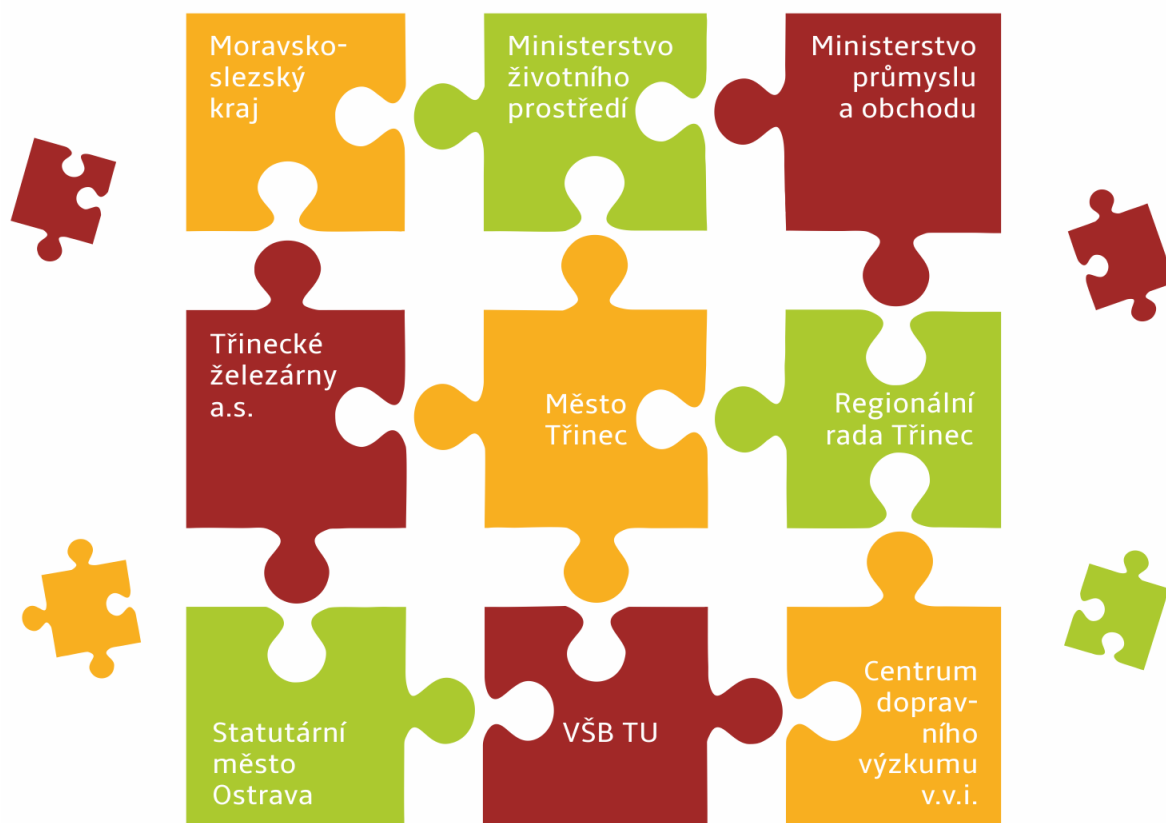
Moravskoslezský kraj

Ministerstvo životního prostředí

Ministerstvo průmyslu a obchodu

Třinecké železárny a.s.

Město Třinec

Regionální rada Třinec

Statutární město Ostrava

VŠB TU

Centrum dopravního výzkumu v.v.i.